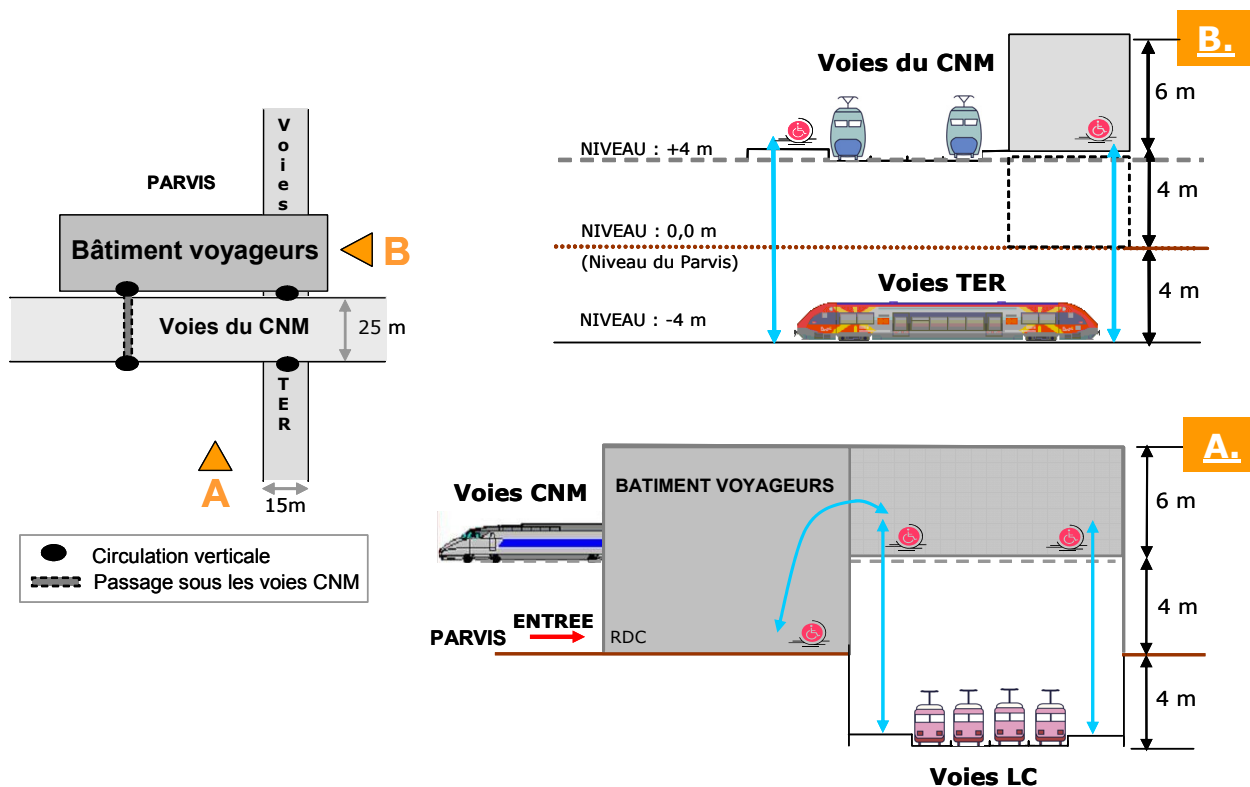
Voies

PARVIS

Bâtiment voyageurs

B

Voies du CNM

25 m

TER

A

15m

Circulation verticale

Passage sous les voies CNM

B.

Voies du CNM

6 m

NIVEAU : +4 m

4 m

NIVEAU : 0,0 m

(Niveau du Parvis)

Voies TER

4 m

NIVEAU : -4 m

A.

Voies CNM

BATIMENT VOYAGEURS

6 m

4 m

PARVIS

ENTREE

RDC

4 m

Voies LC